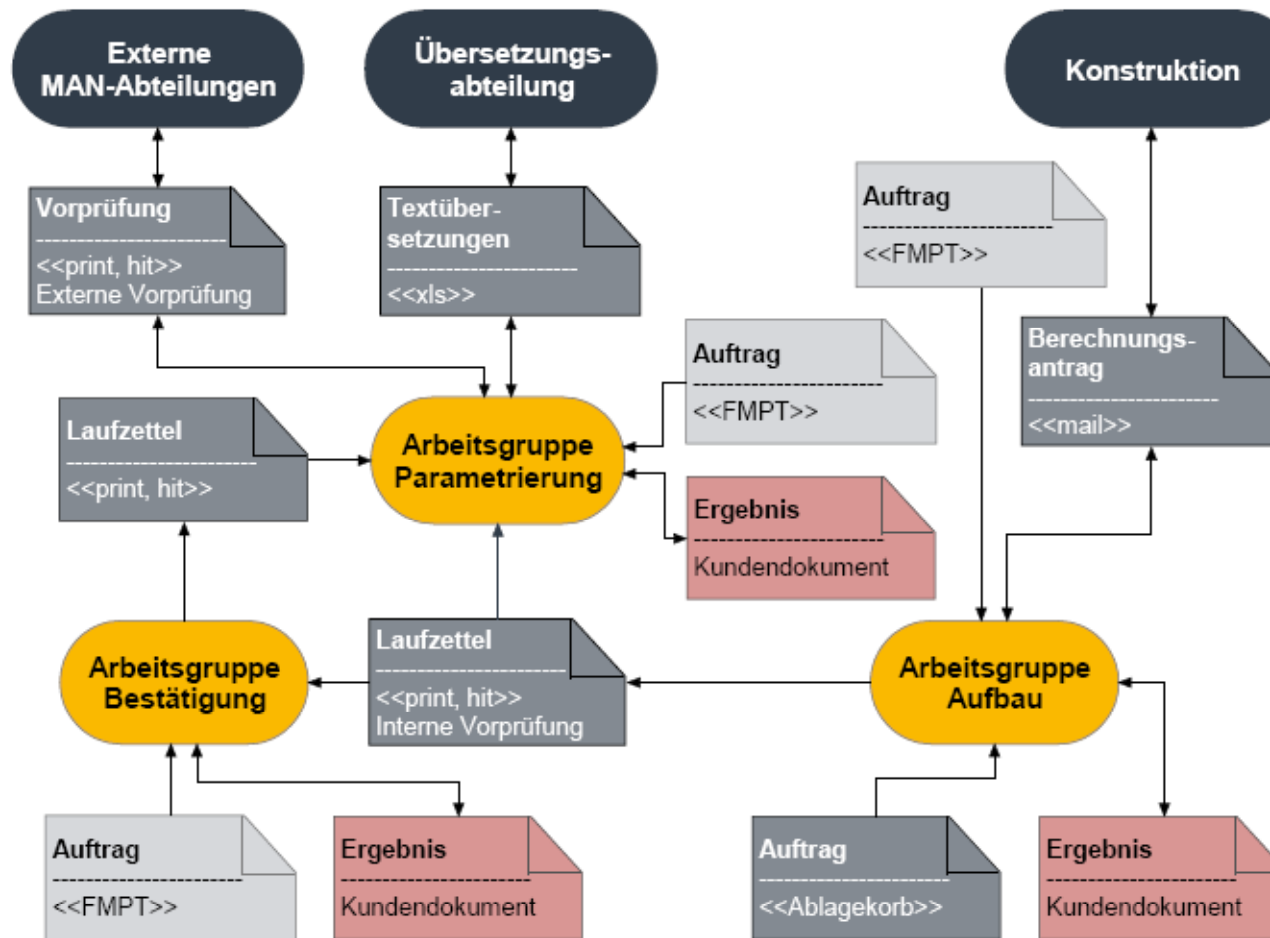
Externe MAN-Abteilungen

Übersetzungsabteilung

Konstruktion

Vorprüfung
<<print, hit>>
Externe Vorprüfung

Textübersetzungen
<<xls>>

Auftrag
<<FMPT>>

Berechnungsantrag
<<mail>>

Auftrag
<<FMPT>>

Laufzettel
<<print, hit>>

Arbeitsgruppe Parametrierung

Ergebnis
Kundendokument

Laufzettel
<<print, hit>>
Interne Vorprüfung

Arbeitsgruppe Bestätigung

Arbeitsgruppe Aufbau

Auftrag
<<FMPT>>

Ergebnis
Kundendokument

Auftrag
<<Ablagekorb>>

Ergebnis
Kundendokument